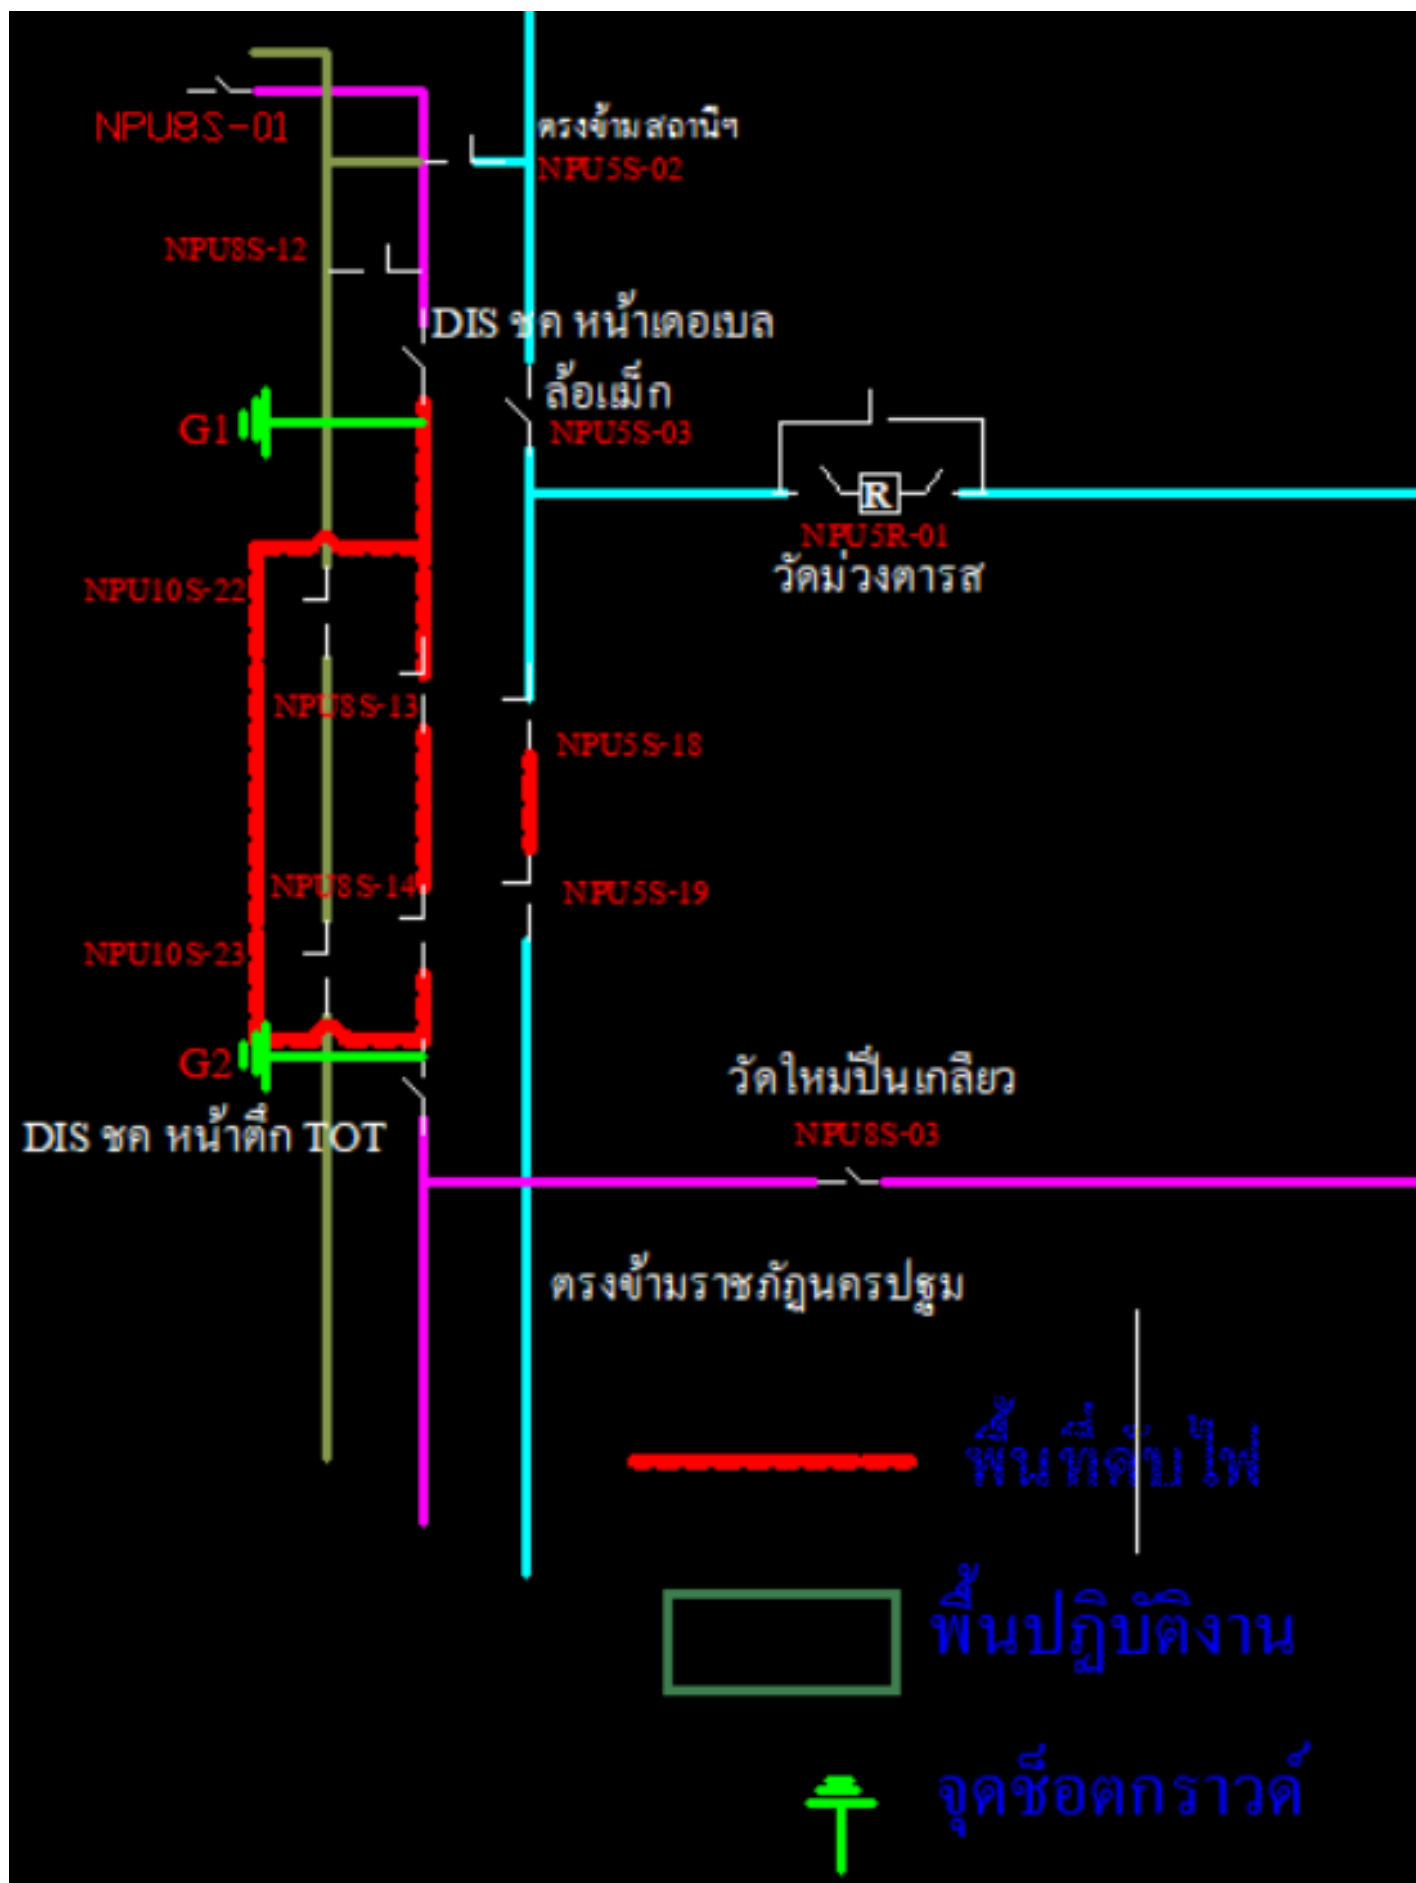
NPU8S-01

ตรงข้ามสถานีฯ

NPU5S-02

NPU8S-12

DIS ชุด หน้าเดอเบล

ล้อเม็ก

G1

NPU5S-03

R

NPU5R-01

วัดม่วงตารส

NPU10S-22

NPU8S-13

NPU5S-18

NPU8S-14

NPU5S-19

NPU10S-23

G2

วัดใหม่ปิ่นเกลียว

DIS ชุด หน้าตึก TOT

NPU8S-03

ตรงข้ามราชภัฏนครปฐม

พื้นที่ดับไฟ

พื้นปฏิบัติงาน

จุดช็อตกราวด์